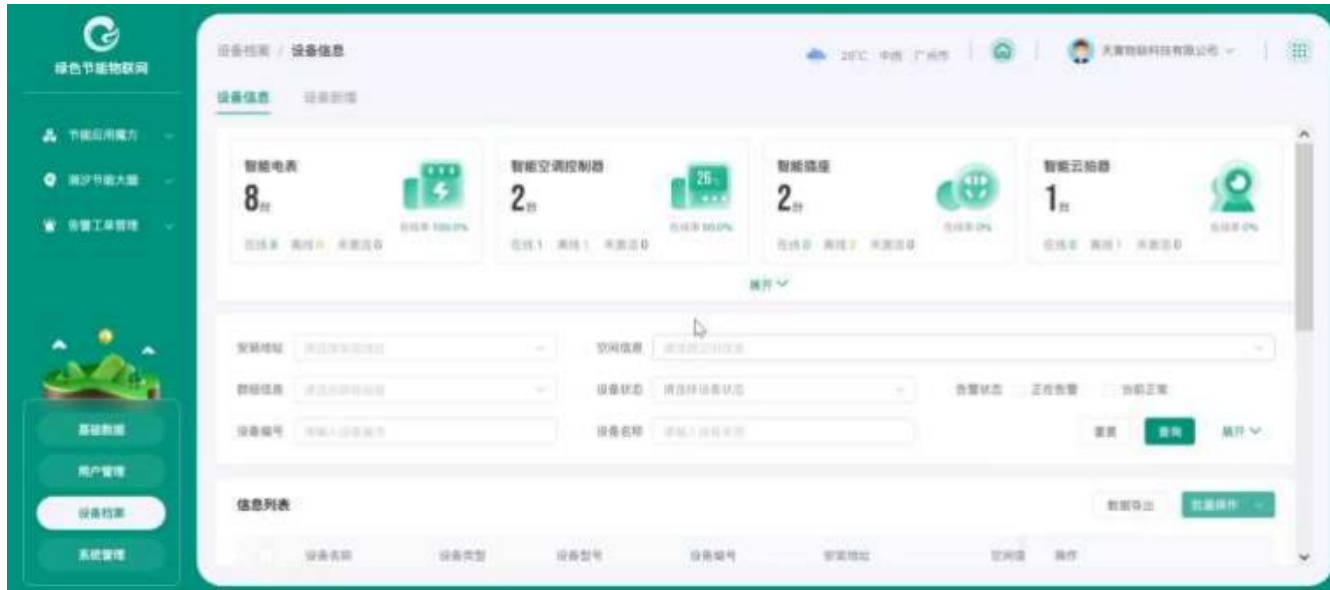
绿色节能物联网

节能应用魔方

南沙节能大脑

告警工单管理

基础数据

用户管理

设备档案

系统管理

设备档案 / 设备信息

20°C 中雨 广州市

天翼物联科技有限公司

设备信息 设备数据

智能电表
8台
在线率 100.0%
在线 8 离线 0 未激活 0

智能空调控制器
2台
26
在线率 50.0%
在线 1 离线 1 未激活 0

智能插座
2台
在线率 0%
在线 0 离线 2 未激活 0

智能云拍器
1台
在线率 0%
在线 0 离线 1 未激活 0

展开

安装地址 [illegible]

空间信息 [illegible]

群组信息 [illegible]

设备状态 请选择设备状态

告警状态 正在告警 当前正常

设备编号 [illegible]

设备名称 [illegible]

重置 查询 展开

信息列表

数据导出 批量操作

设备名称 设备类型 设备型号 设备编号 安装地址 空间信 操作